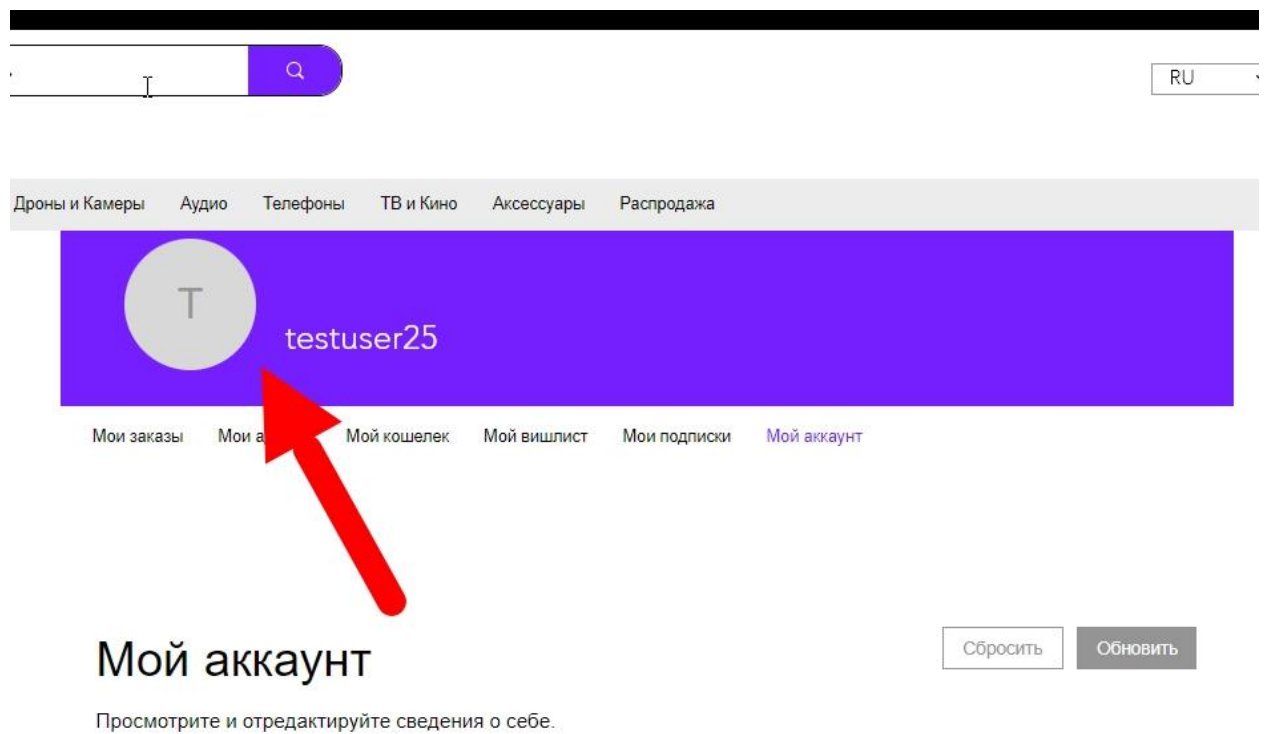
RU

Дроны и Камеры Аудио Телефоны ТВ и Кино Аксессуары Распродажа

T

testuser25

Мои заказы Мои а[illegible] Мой кошелек Мой вишлист Мои подписки Мой аккаунт

Мой аккаунт

Сбросить Обновить

Просмотрите и отредактируйте сведения о себе.